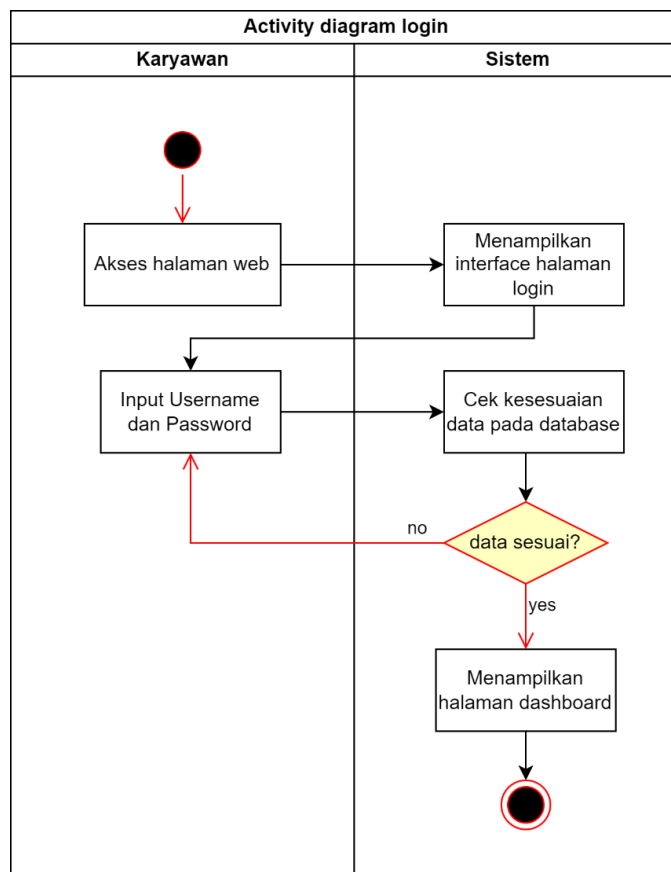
Activity diagram login

Karyawan

Sistem

Akses halaman web

Menampilkan interface halaman login

Input Username dan Password

Cek kesesuaian data pada database

no

data sesuai?

yes

Menampilkan halaman dashboard